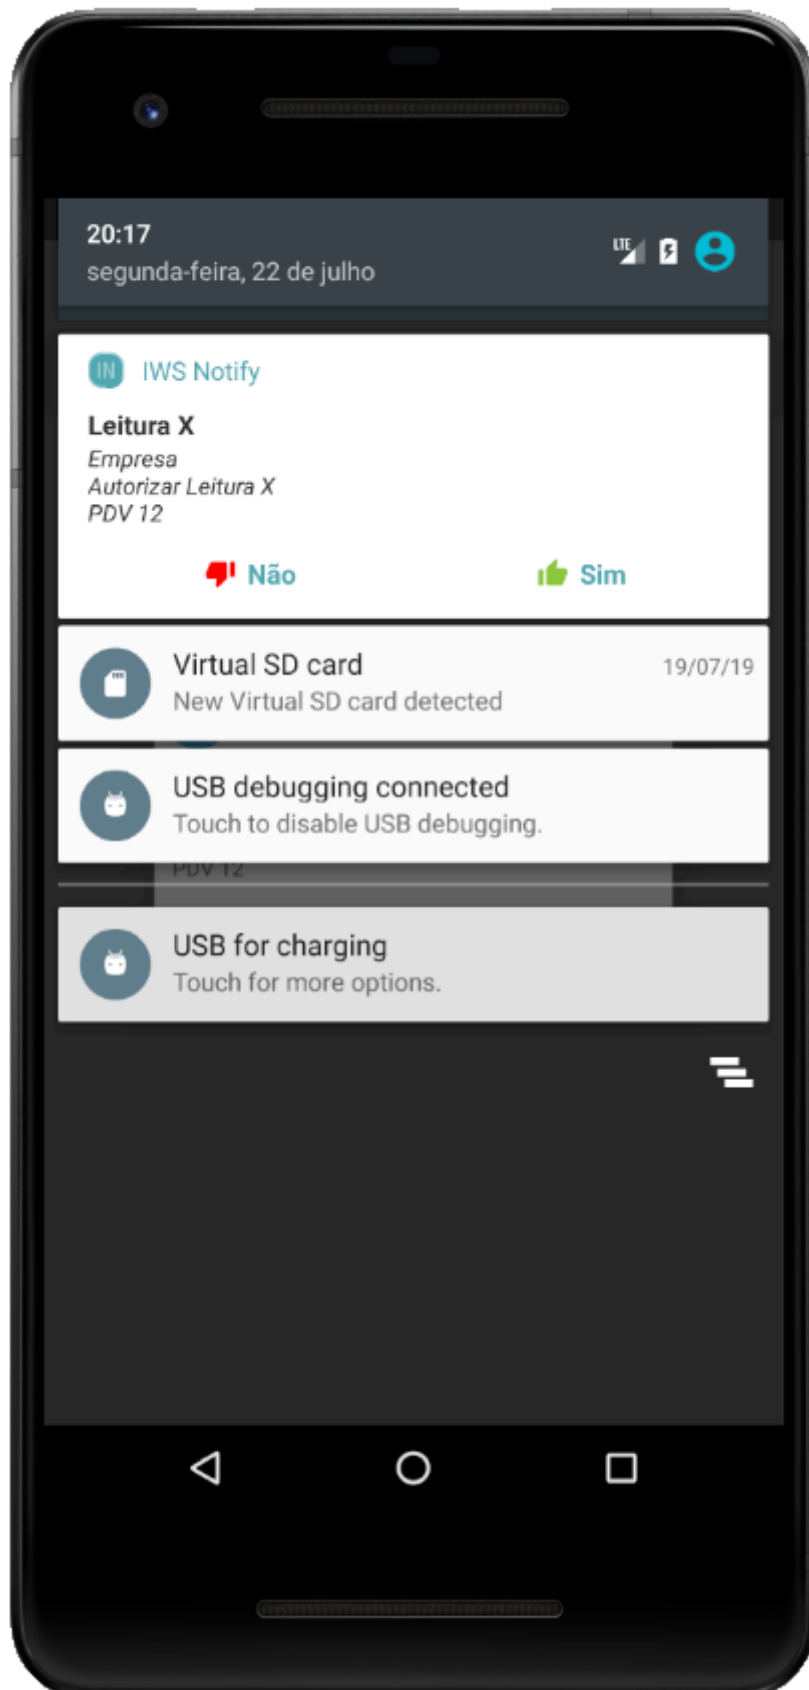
20:17
segunda-feira, 22 de julho

LTE

IN IWS Notify

Leitura X
Empresa
Autorizar Leitura X
PDV 12

Não Sim

Virtual SD card 19/07/19
New Virtual SD card detected

USB debugging connected
Touch to disable USB debugging.

PDV 12

USB for charging
Touch for more options.